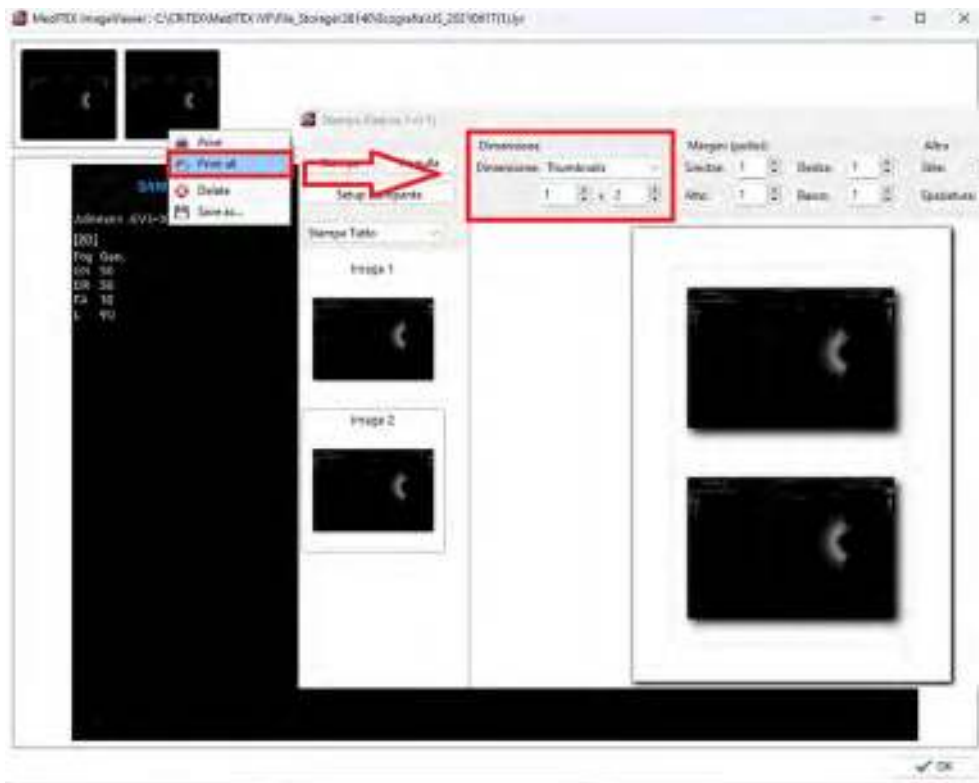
MedTEX ImageViewer - C:\CRTEX\MedTEX\VP\File_Storage\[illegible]\US_20210817(1).jpr

Print
Print all
Delete
Save as...

SAM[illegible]

Admission: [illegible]

[2D]
Frq Gen.
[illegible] 56
DR 56
FA 10
L 9U

Stampa Elenco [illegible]

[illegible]
Setup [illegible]
Stampa Tutto

Immagine 1

Immagine 2

Dimensione
Dimensione: Thumbnails
1 x 2

Margini (pollici)
Sinistra: 1
Destra: 1
Alto: 1
Basso: 1

Altro
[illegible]
Quadrettatura

OK